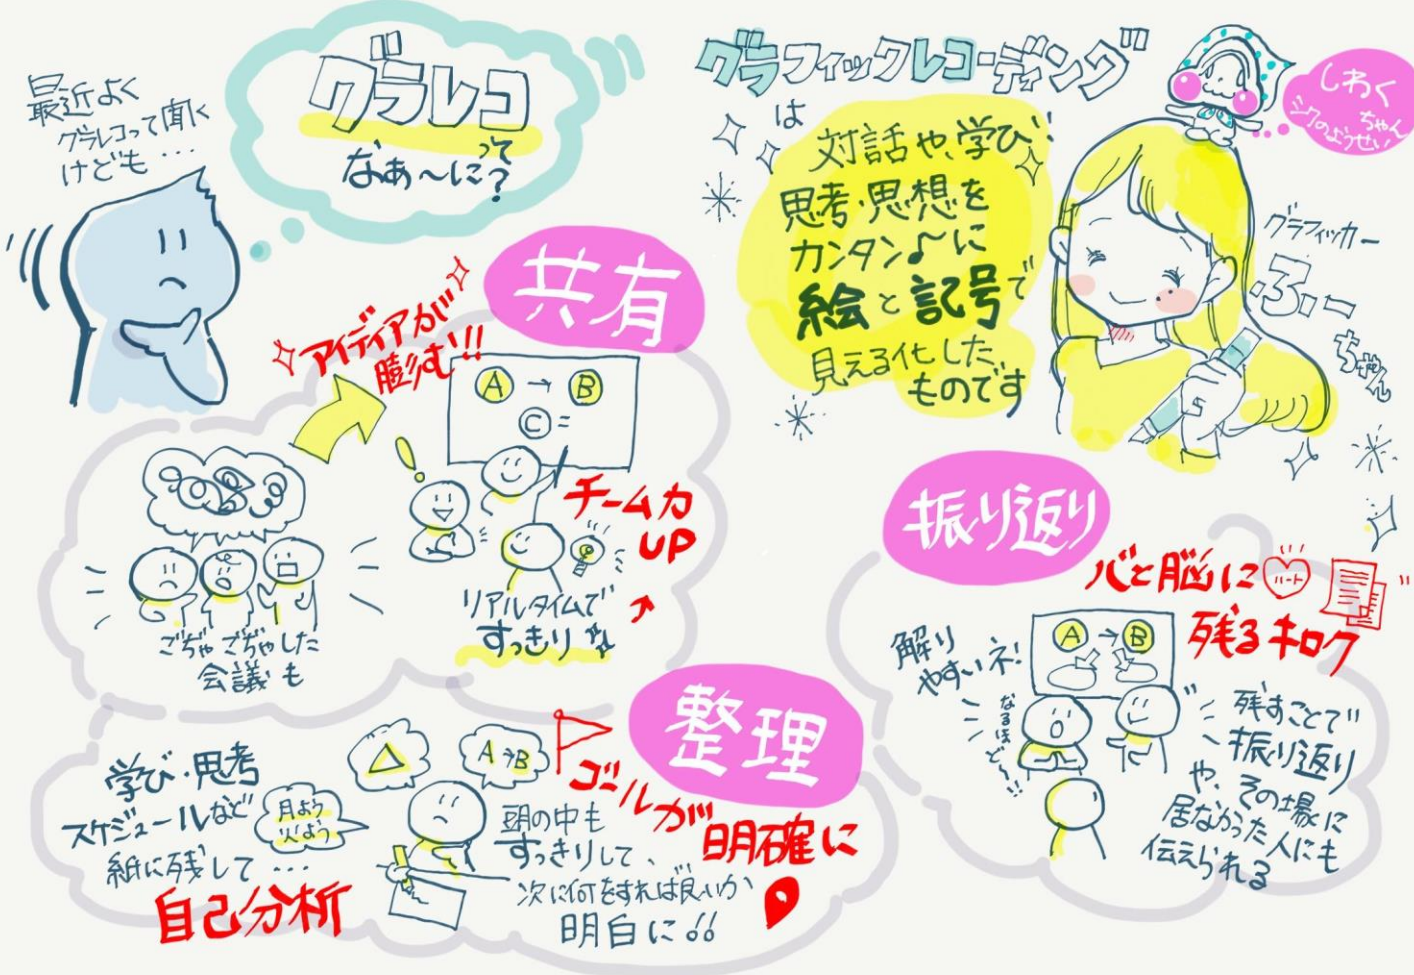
最近よくグラレコって聞くけども…

グラレコってなぁ〜に？

グラフィックレコーディングは

対話や学び、思考・思想をカンタン♪に絵と記号で見える化したものです

しわくちゃん シワのようせい

グラフィッカー ふーちゃん

共有

アイディアが膨らむ!!

A → B
C =

チーム力UP

リアルタイムですっきり

ごちゃごちゃした会議も

振り返り

心と脳に ハート 残るキロク

解りやすいネ!

なるほど〜!!

A → B

残すことで振り返りや、その場に居なかった人にも伝えられる

整理

A→B

ゴールが明確に

学び・思考スケジュールなど 月よう 火よう 紙に残して…

自己分析

頭の中もすっきりして、次に何をすれば良いか明白に!!